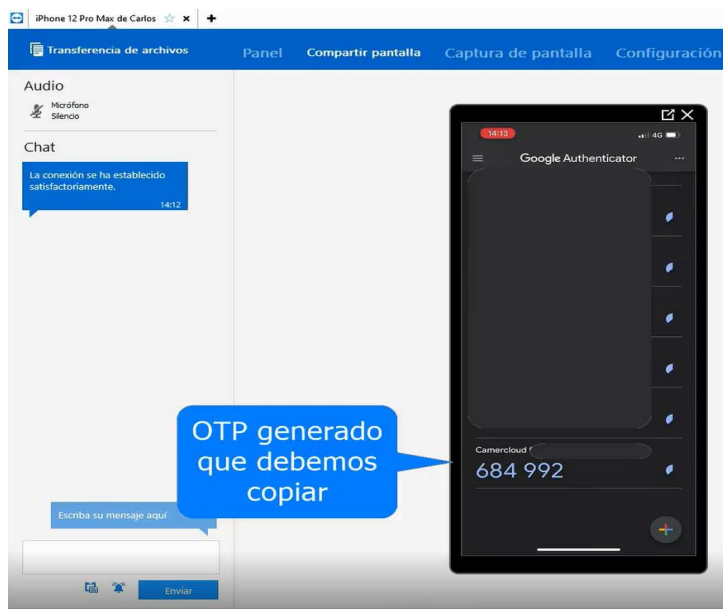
iPhone 12 Pro Max de Carlos

Transferencia de archivos

Panel Compartir pantalla Captura de pantalla Configuración

Audio

Micrófono
Silencio

Chat

La conexión se ha establecido satisfactoriamente.
14:12

14:13

4G

Google Authenticator

OTP generado que debemos copiar

Camercloud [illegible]
684 992

Escriba su mensaje aquí

Enviar